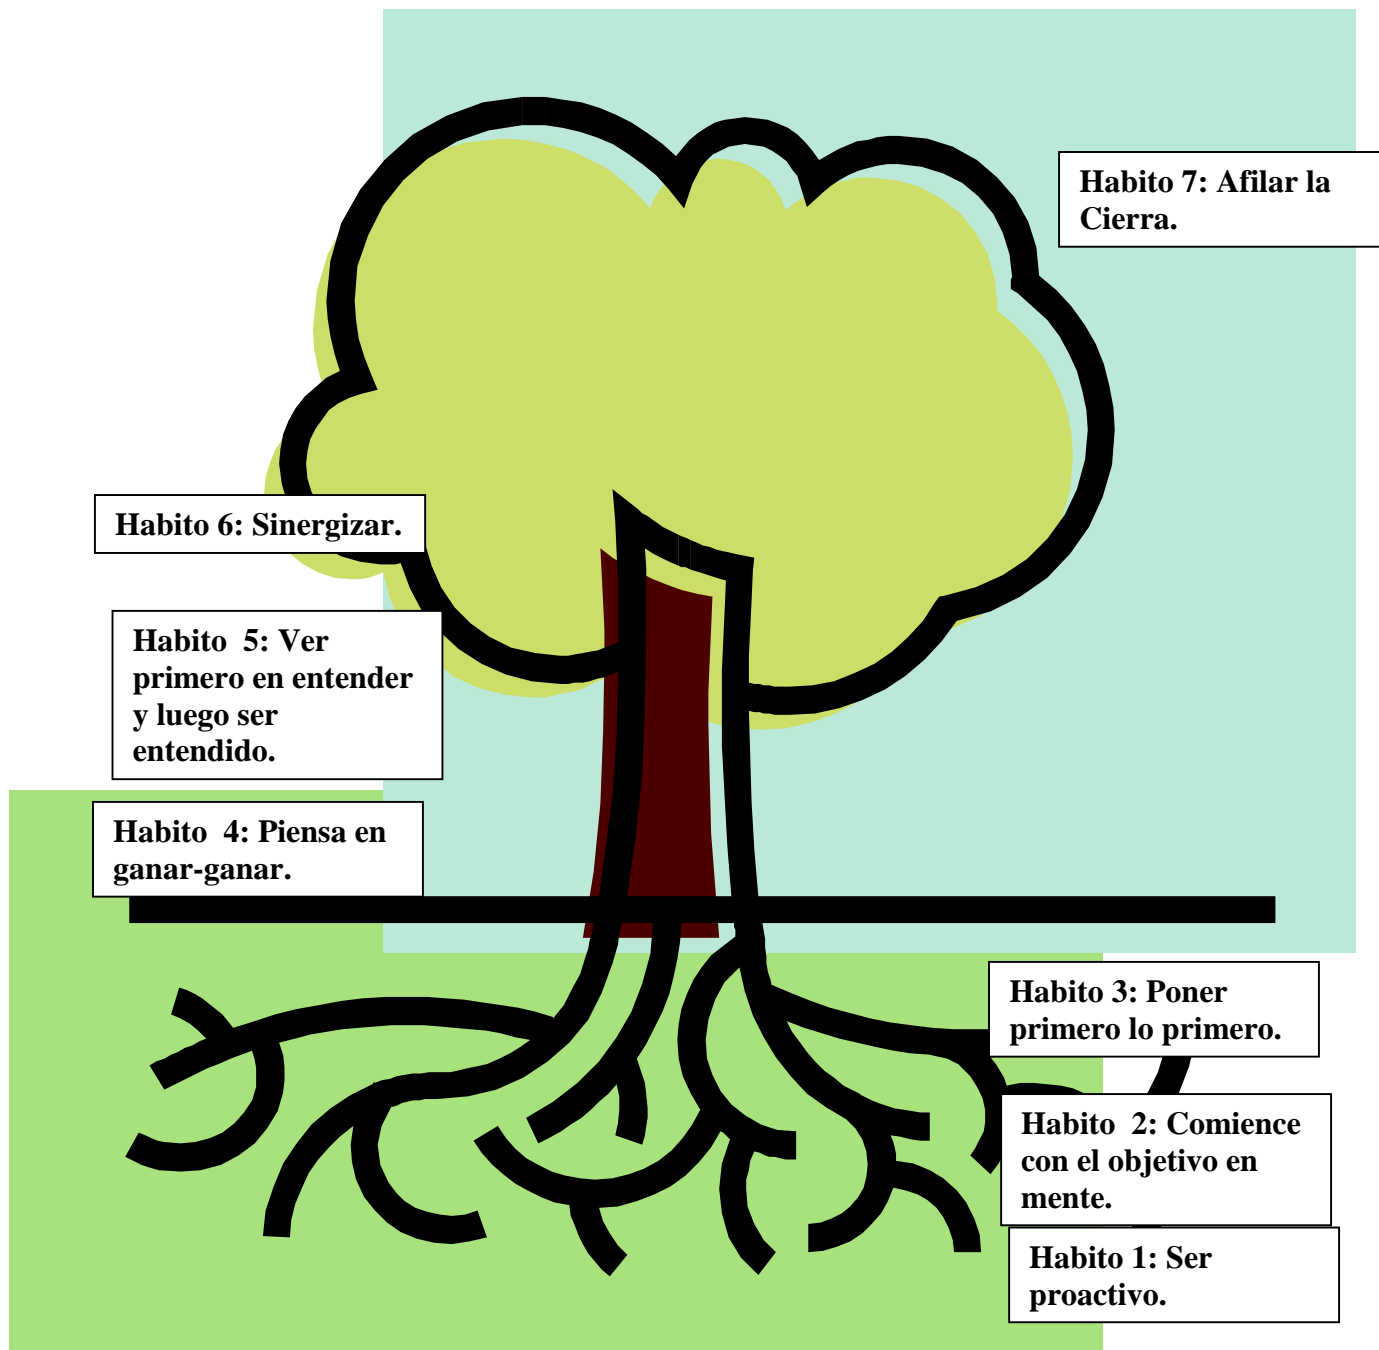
Habito 7: Afilar la Cierra.

Habito 6: Sinergizar.

Habito 5: Ver primero en entender y luego ser entendido.

Habito 4: Piensa en ganar-ganar.

Habito 3: Poner primero lo primero.

Habito 2: Comience con el objetivo en mente.

Habito 1: Ser proactivo.